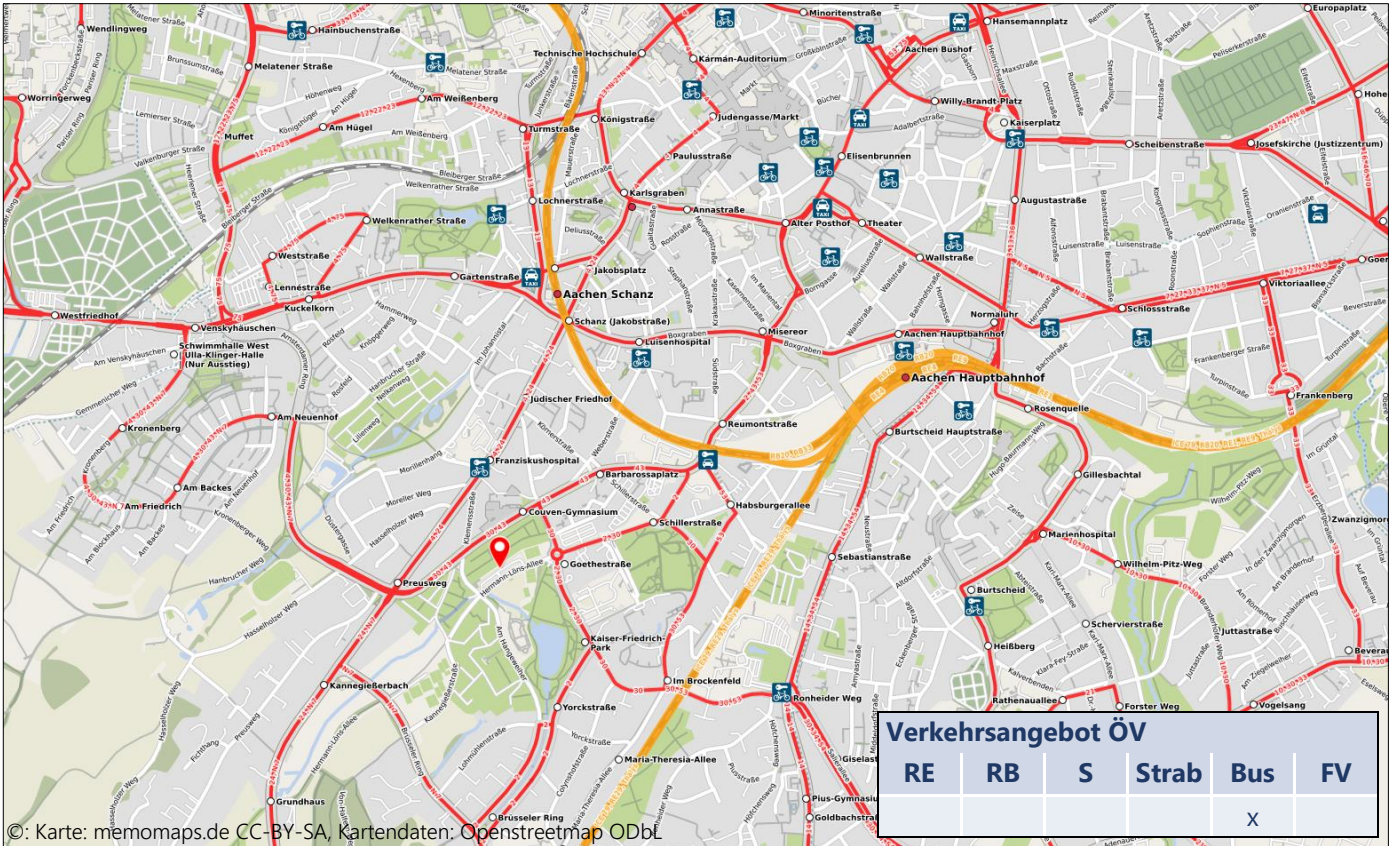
Wendlingweg
Hainbuchenstraße
Melatener Straße
Worringerweg
Am Weißenberg
Am Hügel
Muffet
Turmstraße
Technische Hochschule
Kármán-Auditorium
Königstraße
Judengasse/Markt
Paulusstraße
Minoritenstraße
Hansemannplatz
Aachen Bushof
Willy-Brandt-Platz
Kaiserplatz
Elisenbrunnen
Europaplatz
Scheibenstraße
Josefskirche (Justizzentrum)
Lochnerstraße
Karlsgraben
Annastraße
Alter Posthof
Theater
Augustastraße
Welkenrather Straße
Weststraße
Lennéstraße
Kuckelkorn
Gartenstraße
Jakobsplatz
Aachen Schanz
Wallstraße
Normaluhr
Schlossstraße
Viktoriaallee
Westfriedhof
Venskyhäuschen
Schwimmhalle West Ulla-Klinger-Halle (Nur Ausstieg)
Schanz (Jakobstraße)
Luisenhospital
Misereor
Aachen Hauptbahnhof
Aachen Hauptbahnhof
Frankenberg
Jüdischer Friedhof
Am Neuenhof
Kronenberg
Reumontstraße
Rosenquelle
Burtscheid Hauptstraße
Gillesbachtal
Franziskushospital
Barbarossaplatz
Am Backes
Am Friedrich
Couven-Gymnasium
Schillerstraße
Habsburgerallee
Marienhospital
Wilhelm-Pitz-Weg
Zwanzigmorgen
Goethestraße
Sebastianstraße
Preusweg
Kaiser-Friedrich-Park
Burtscheid
Scherviertstraße
Juttastraße
Heißberg
Kannegießerbach
Im Brockenfeld
Ronheider Weg
Yorckstraße
Rathenauallee
Forster Weg
Vogelsang
Maria-Theresia-Allee
Grundhaus
Brüsseler Ring
Plus-Gymnasium
Goldbachstraße

Verkehrsangebot ÖV
| RE | RB | S | Strab | Bus | FV |
|---|---|---|---|---|---|
| | | | | x | |

©: Karte: memomaps.de CC-BY-SA, Kartendaten: Openstreetmap ODbL